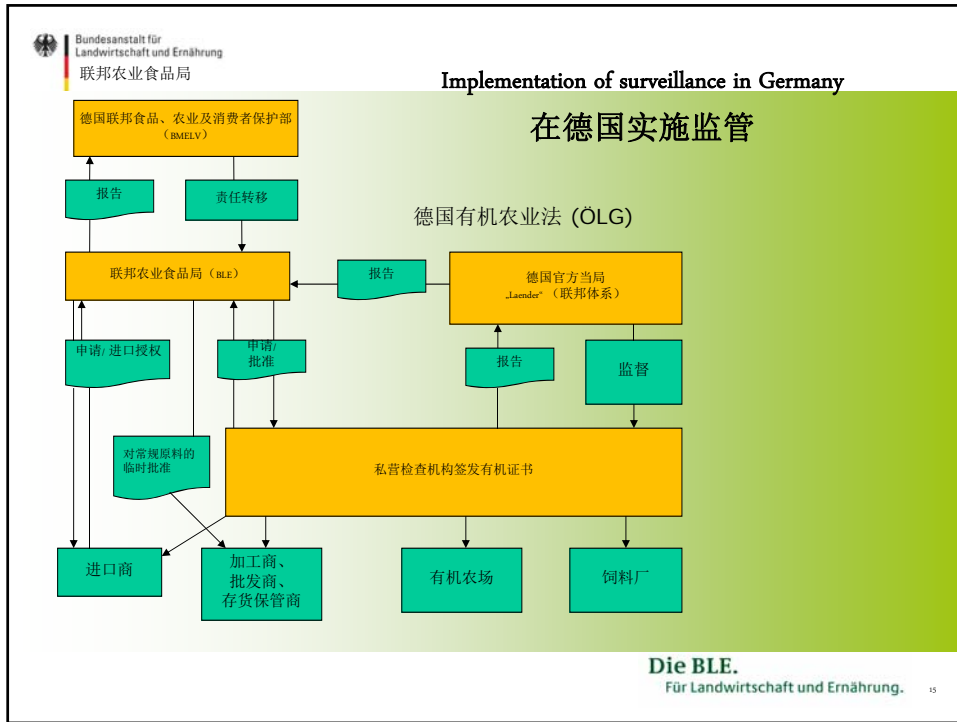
Bundesanstalt für Landwirtschaft und Ernährung
联邦农业食品局

Implementation of surveillance in Germany

在德国实施监管

德国联邦食品、农业及消费者保护部（BMELV）

报告

责任转移

德国有机农业法 (ÖLG)

联邦农业食品局（BLE）

报告

德国官方当局 „Laender" （联邦体系）

申请/ 进口授权

申请/ 批准

报告

监督

对常规原料的临时批准

私营检查机构签发有机证书

进口商

加工商、批发商、存货保管商

有机农场

饲料厂

Die BLE.
Für Landwirtschaft und Ernährung.

15